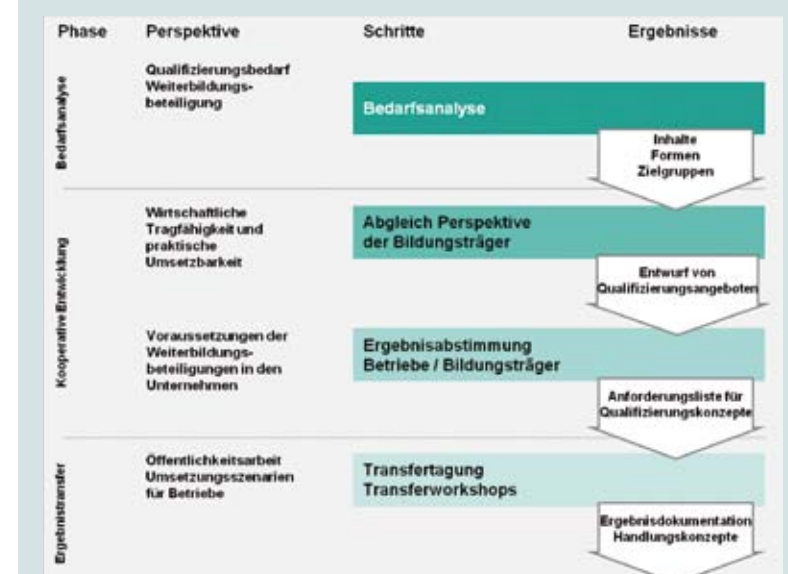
| Phase | Perspektive | Schritte | Ergebnisse |
|---|---|---|---|
| Bedarfsanalyse | Qualifizierungsbedarf Weiterbildungsbeteiligung | Bedarfsanalyse | Inhalte Formen Zielgruppen |
| Kooperative Entwicklung | Wirtschaftliche Tragfähigkeit und praktische Umsetzbarkeit | Abgleich Perspektive der Bildungsträger | Entwurf von Qualifizierungsangeboten |
| | Voraussetzungen der Weiterbildungsbeteiligungen in den Unternehmen | Ergebnisabstimmung Betriebe / Bildungsträger | Anforderungsliste für Qualifizierungskonzepte |
| Ergebnistransfer | Öffentlichkeitsarbeit Umsetzungsszenarien für Betriebe | Transfertagung Transferworkshops | Ergebnisdokumentation Handlungskonzepte |